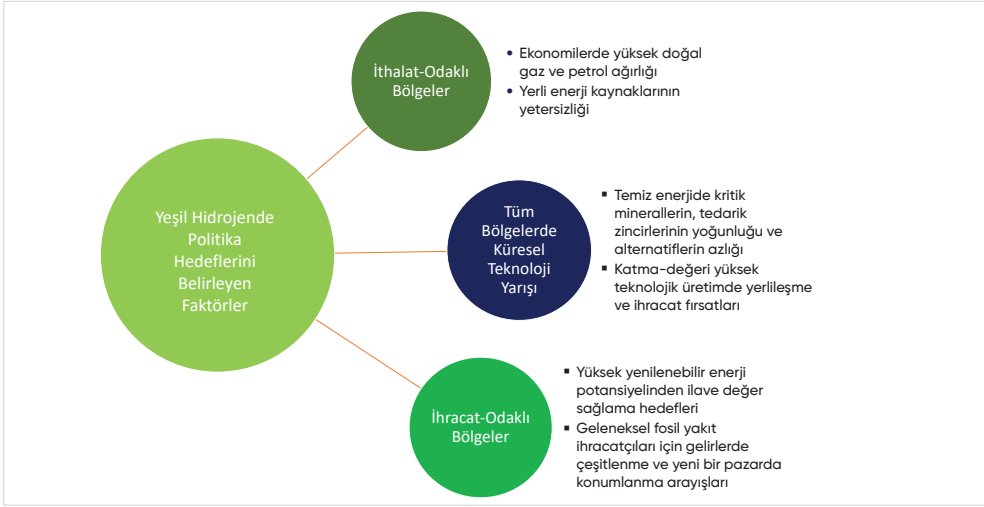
Yeşil Hidrojende Politika Hedeflerini Belirleyen Faktörler

İthalat-Odaklı Bölgeler

• Ekonomilerde yüksek doğal gaz ve petrol ağırlığı
• Yerli enerji kaynaklarının yetersizliği

Tüm Bölgelerde Küresel Teknoloji Yarışı

▪ Temiz enerjide kritik minerallerin, tedarik zincirlerinin yoğunluğu ve alternatiflerin azlığı
▪ Katma-değeri yüksek teknolojik üretimde yerlileşme ve ihracat fırsatları

İhracat-Odaklı Bölgeler

▪ Yüksek yenilenebilir enerji potansiyelinden ilave değer sağlama hedefleri
▪ Geleneksel fosil yakıt ihracatçıları için gelirlerde çeşitlenme ve yeni bir pazarda konumlanma arayışları